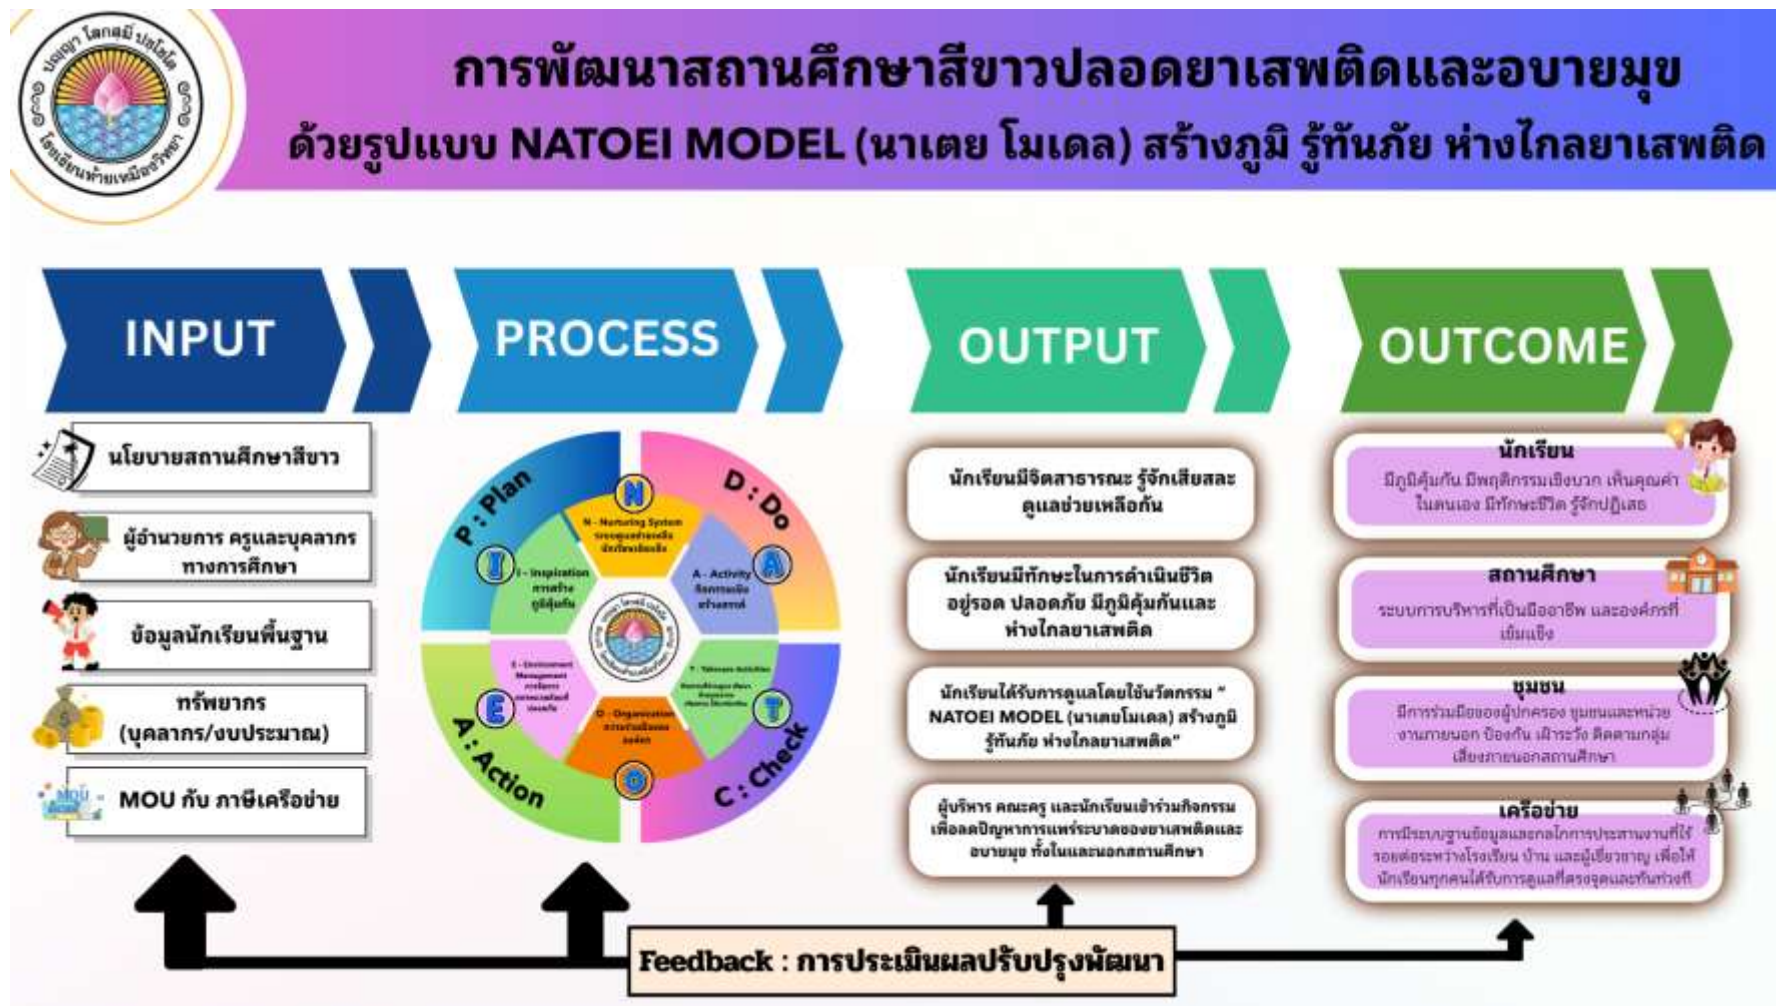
การพัฒนาสถานศึกษาสีขาวปลอดยาเสพติดและอบายมุข
ด้วยรูปแบบ NATOEI MODEL (นาเตย โมเดล) สร้างภูมิ รู้ทันภัย ห่างไกลยาเสพติด

ปัญญา โลกสมิ ปชโชโต
โรงเรียนห้วยเหนือวิทยา

INPUT

นโยบายสถานศึกษาสีขาว

ผู้อำนวยการ ครูและบุคลากรทางการศึกษา

ข้อมูลนักเรียนพื้นฐาน

ทรัพยากร (บุคลากร/งบประมาณ)

MOU กับ ภาคีเครือข่าย

PROCESS

P : Plan
D : Do
C : Check
A : Action

N
N - Nurturing System ระบบดูแลช่วยเหลือนักเรียน

A
A - Activity กิจกรรมเชิงสร้างสรรค์

T
T - Tolerance Activities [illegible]

O
O - Organization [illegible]

E
E - Environment Management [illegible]

I
I - Inspiration การสร้างภูมิคุ้มกัน

OUTPUT

นักเรียนมีจิตสาธารณะ รู้จักเสียสละ ดูแลช่วยเหลือกัน

นักเรียนมีทักษะในการดำเนินชีวิต อยู่รอด ปลอดภัย มีภูมิคุ้มกันและห่างไกลยาเสพติด

นักเรียนได้รับการดูแลโดยใช้นวัตกรรม " NATOEI MODEL (นาเตยโมเดล) สร้างภูมิ รู้ทันภัย ห่างไกลยาเสพติด"

ผู้บริหาร คณะครู และนักเรียนเข้าร่วมกิจกรรม เพื่อลดปัญหาการแพร่ระบาดของยาเสพติดและอบายมุข ทั้งในและนอกสถานศึกษา

OUTCOME

นักเรียน
มีภูมิคุ้มกัน มีพฤติกรรมเชิงบวก เห็นคุณค่าในตนเอง มีทักษะชีวิต รู้จักปฏิเสธ

สถานศึกษา
ระบบการบริหารที่เป็นมืออาชีพ และองค์กรที่เข้มแข็ง

ชุมชน
มีการร่วมมือของผู้ปกครอง ชุมชนและหน่วยงานภายนอก ป้องกัน เฝ้าระวัง ติดตามกลุ่มเสี่ยงภายนอกสถานศึกษา

เครือข่าย
การมีระบบฐานข้อมูลและกลไกการประสานงานที่ไร้รอยต่อระหว่างโรงเรียน บ้าน และผู้เชี่ยวชาญ เพื่อให้นักเรียนทุกคนได้รับการดูแลที่ตรงจุดและทันท่วงที

Feedback : การประเมินผลปรับปรุงพัฒนา